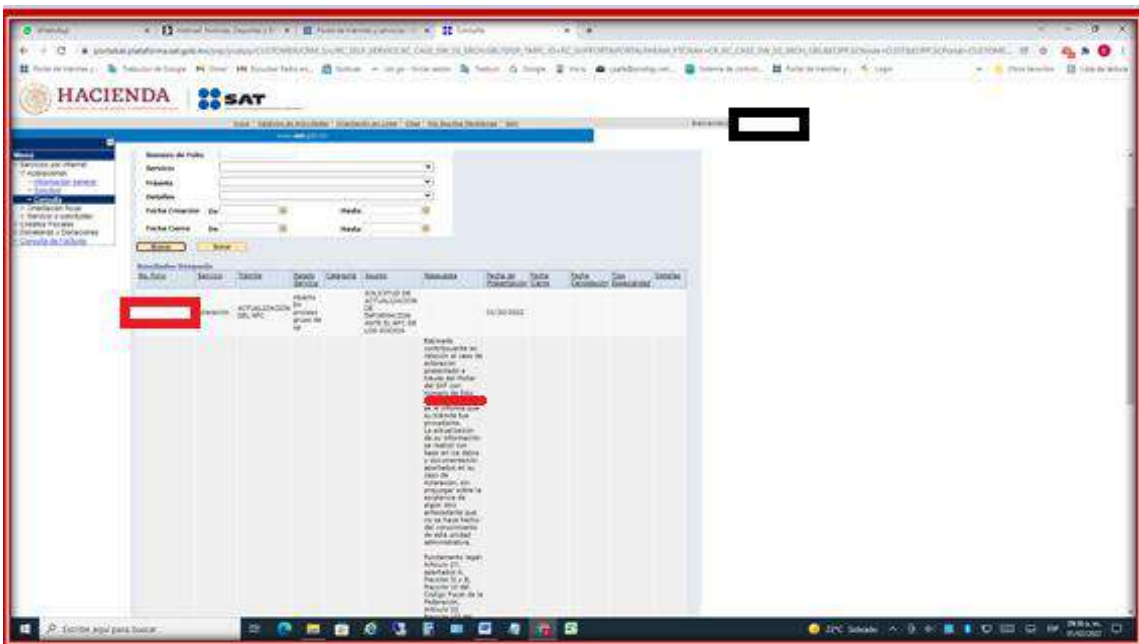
HACIENDA SAT

Menú
Servicios por Internet
Aclaraciones
Solicitud
Consulta
Orientación fiscal
Servicio o solicitudes
Créditos Fiscales
Donatarios y Donaciones
Consulta de Factura

Número de Folio
Servicio
Trámite
Detalles
Fecha Creación De Hasta
Fecha Cierre De Hasta
Buscar Borrar

Resultados Obtenidos

| No. Folio | Servicio | Trámite | Estado Servicio | Categoría | Asunto | Respuesta | Fecha de Presentación | Fecha Cierre | Fecha Cancelación | Tipo Especialidad | Detalles |
|---|---|---|---|---|---|---|---|---|---|---|---|
| | Aclaración | ACTUALIZACIÓN DEL RFC | Abierto En proceso grupo de rol | | SOLICITUD DE ACTUALIZACIÓN DE INFORMACIÓN ANTE EL RFC DE LOS SOCIOS | | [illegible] | | | | |

Estimado contribuyente en relación al caso de aclaración presentado a través del Portal del SAT con número de folio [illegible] se le informa que su trámite fue procedente. La actualización de su información se realizó con base en los datos y documentación aportados en su caso de aclaración, sin prejuzgar sobre la existencia de algún otro antecedente que no se haya hecho del conocimiento de esta unidad administrativa.

Fundamento legal: Artículo 27, apartado A, fracción II y B, fracción VI del Código Fiscal de la Federación, Artículo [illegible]

Escribe aquí para buscar